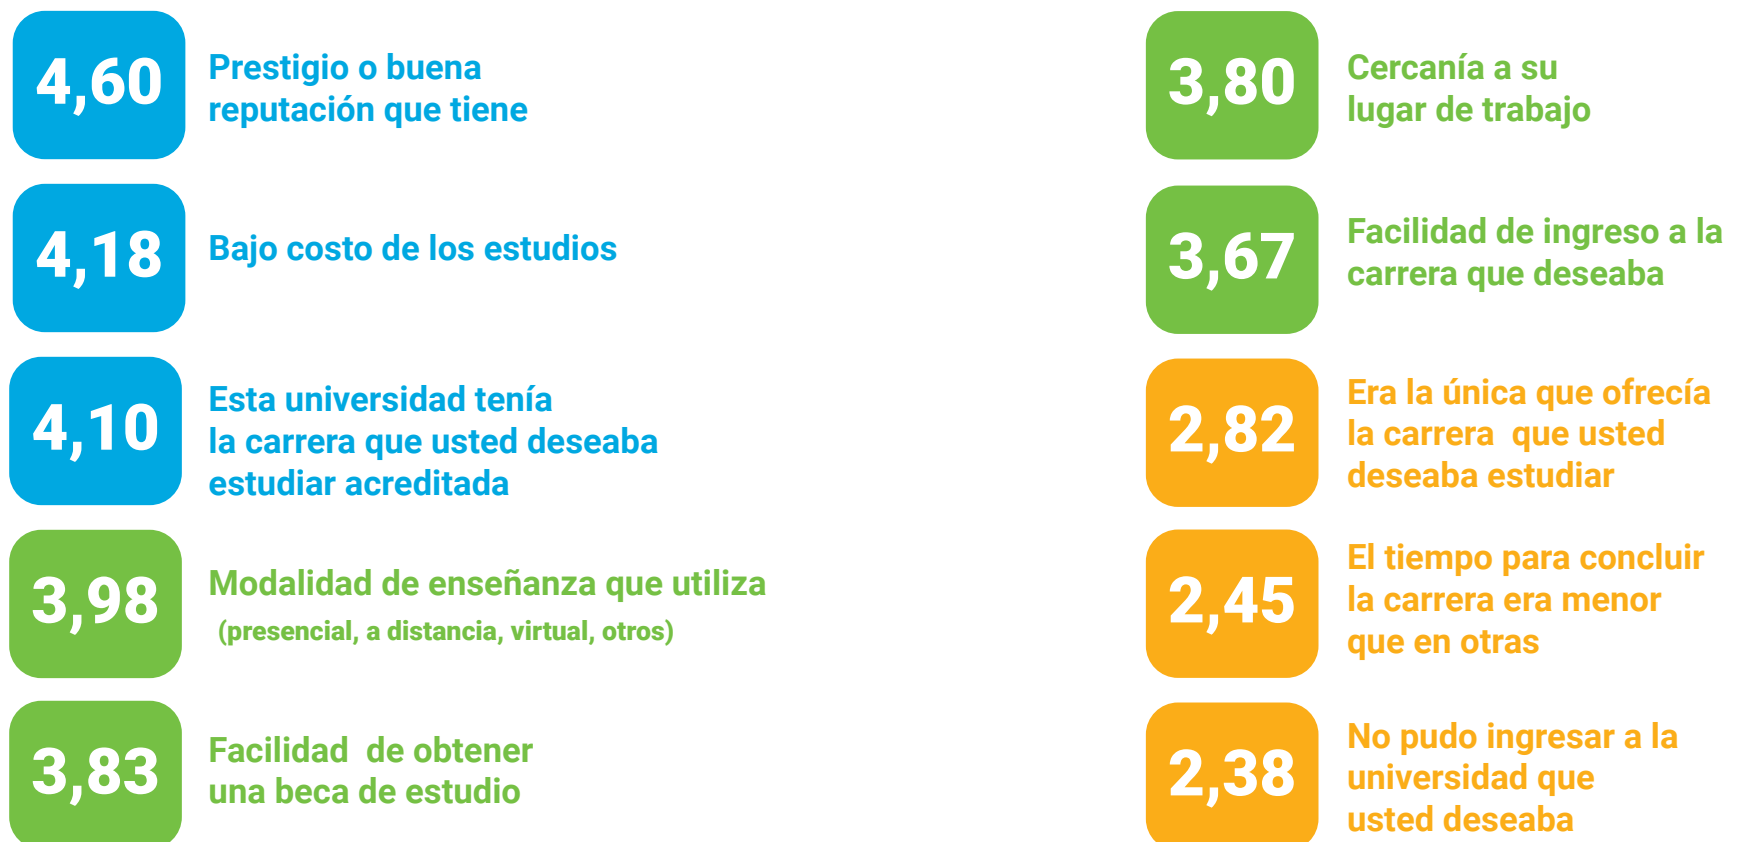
4,60 Prestigio o buena reputación que tiene

4,18 Bajo costo de los estudios

4,10 Esta universidad tenía la carrera que usted deseaba estudiar acreditada

3,98 Modalidad de enseñanza que utiliza (presencial, a distancia, virtual, otros)

3,83 Facilidad de obtener una beca de estudio

3,80 Cercanía a su lugar de trabajo

3,67 Facilidad de ingreso a la carrera que deseaba

2,82 Era la única que ofrecía la carrera que usted deseaba estudiar

2,45 El tiempo para concluir la carrera era menor que en otras

2,38 No pudo ingresar a la universidad que usted deseaba